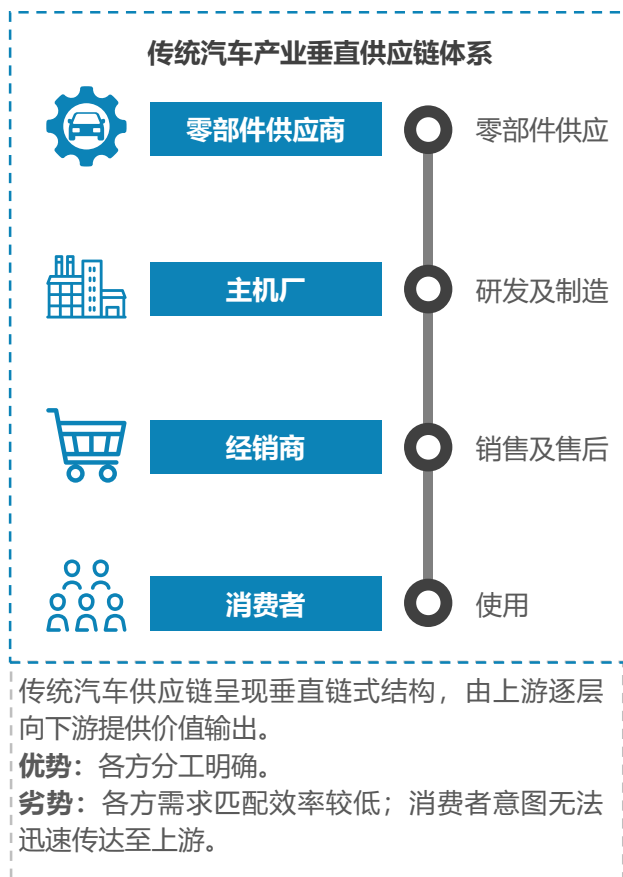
传统汽车产业垂直供应链体系

零部件供应商

零部件供应

主机厂

研发及制造

经销商

销售及售后

消费者

使用

传统汽车供应链呈现垂直链式结构，由上游逐层向下游提供价值输出。

**优势**：各方分工明确。

**劣势**：各方需求匹配效率较低；消费者意图无法迅速传达至上游。